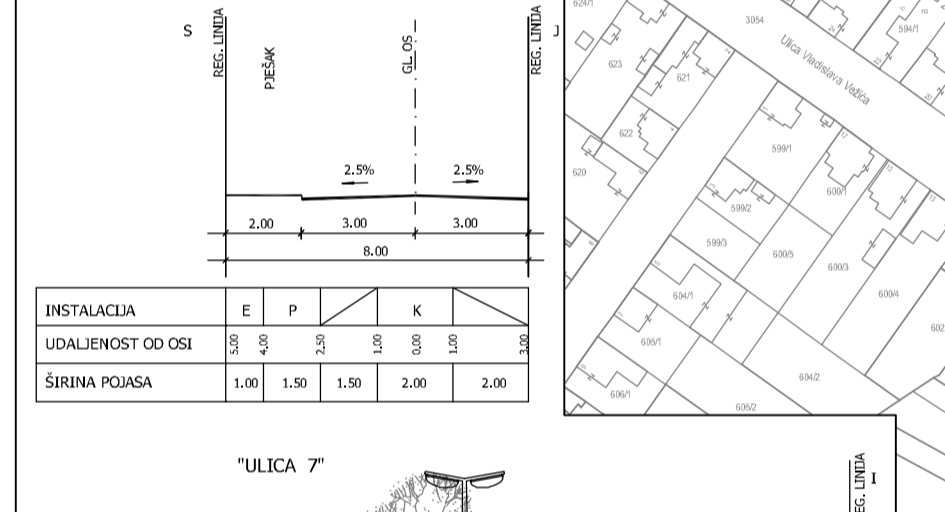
S

REG. LINIJA

PJEŠAK

GL. OS

REG. LINIJA

J

2.5%

2.5%

2.00

3.00

3.00

8.00

| INSTALACIJA | E | P | | K | |
|---|---|---|---|---|---|
| UDALJENOST OD OSI | 5.00 | 4.00 | 2.50 | 1.00 0.00 1.00 | 3.00 |
| ŠIRINA POJASA | 1.00 | 1.50 | 1.50 | 2.00 | 2.00 |

"ULICA 7"

624/1

3054

Ulica Vladislava Večića

594/1

623

621

622

620

599/1

600/1

599/2

599/3

600/5

600/3

600/4

604/1

605/1

604/2

606/1

605/2

602

REG. LINIJA

I